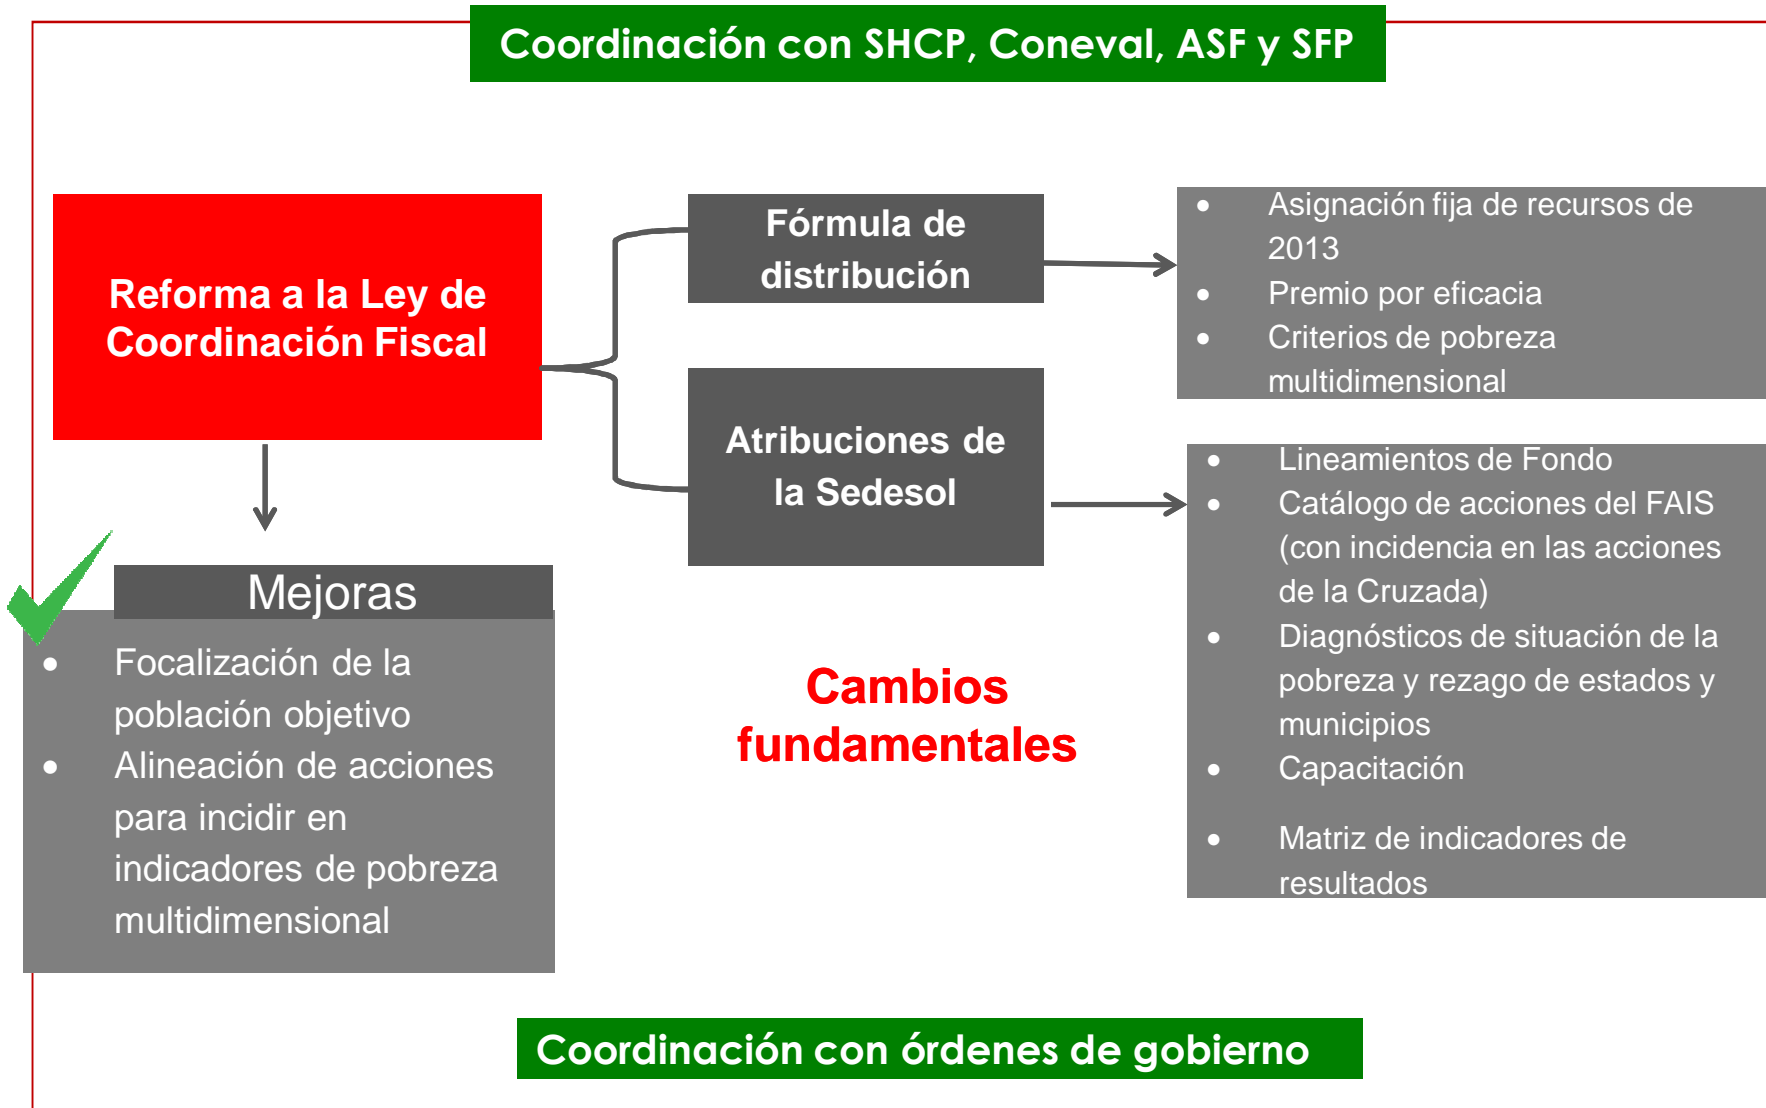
Coordinación con SHCP, Coneval, ASF y SFP

Reforma a la Ley de Coordinación Fiscal

Fórmula de distribución

Atribuciones de la Sedesol

- Asignación fija de recursos de 2013
- Premio por eficacia
- Criterios de pobreza multidimensional

- Lineamientos de Fondo
- Catálogo de acciones del FAIS (con incidencia en las acciones de la Cruzada)
- Diagnósticos de situación de la pobreza y rezago de estados y municipios
- Capacitación
- Matriz de indicadores de resultados

Mejoras

- Focalización de la población objetivo
- Alineación de acciones para incidir en indicadores de pobreza multidimensional

Cambios fundamentales

Coordinación con órdenes de gobierno